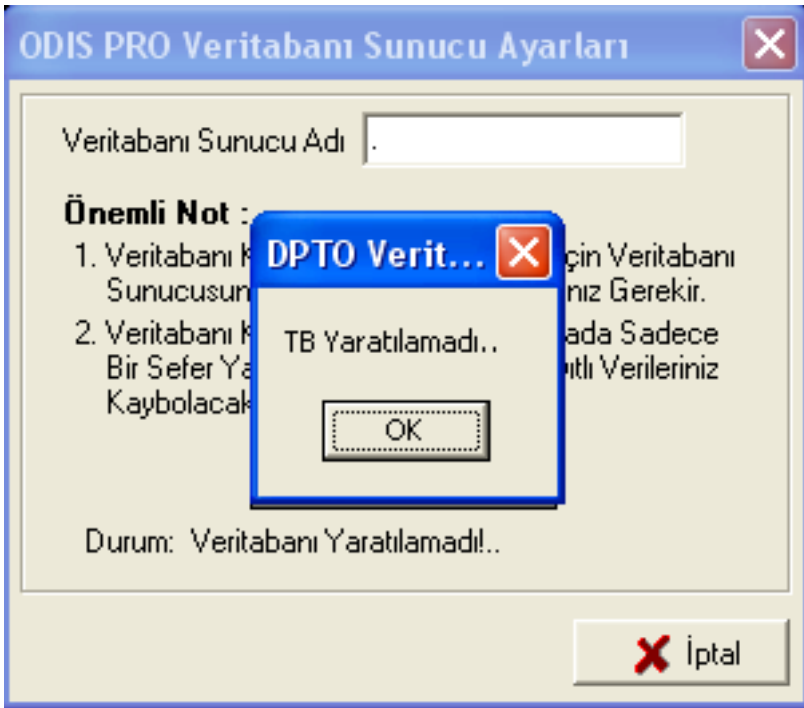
ODIS PRO Veritabanı Sunucu Ayarları

Veritabanı Sunucu Adı .

Önemli Not :

1. Veritabanı K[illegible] için Veritabanı Sunucusun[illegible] nız Gerekir.

2. Veritabanı K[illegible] ada Sadece Bir Sefer Ya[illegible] ıtlı Verileriniz Kaybolacak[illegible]

DPTO Verit...

TB Yaratılamadı..

OK

Durum: Veritabanı Yaratılamadı!..

İptal